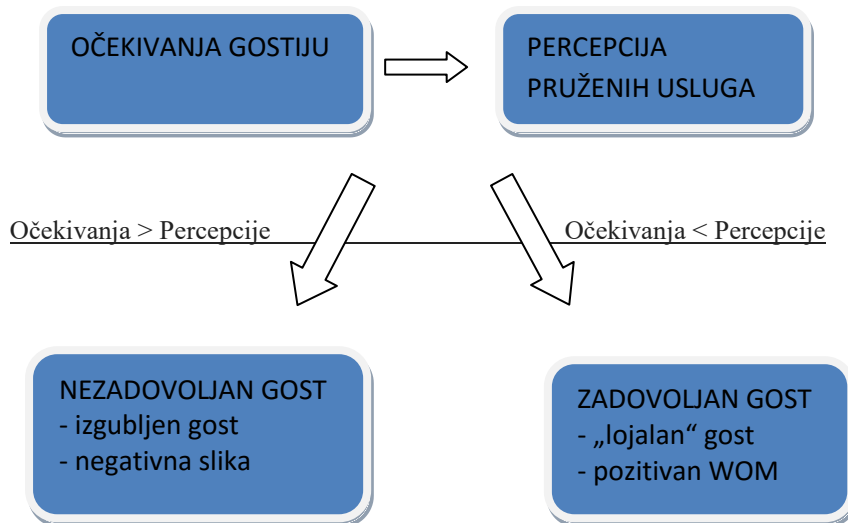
OČEKIVANJA GOSTIJU

PERCEPCIJA PRUŽENIH USLUGA

Očekivanja > Percepcije

Očekivanja < Percepcije

NEZADOVOLJAN GOST
- izgubljen gost
- negativna slika

ZADOVOLJAN GOST
- „lojalan“ gost
- pozitivan WOM